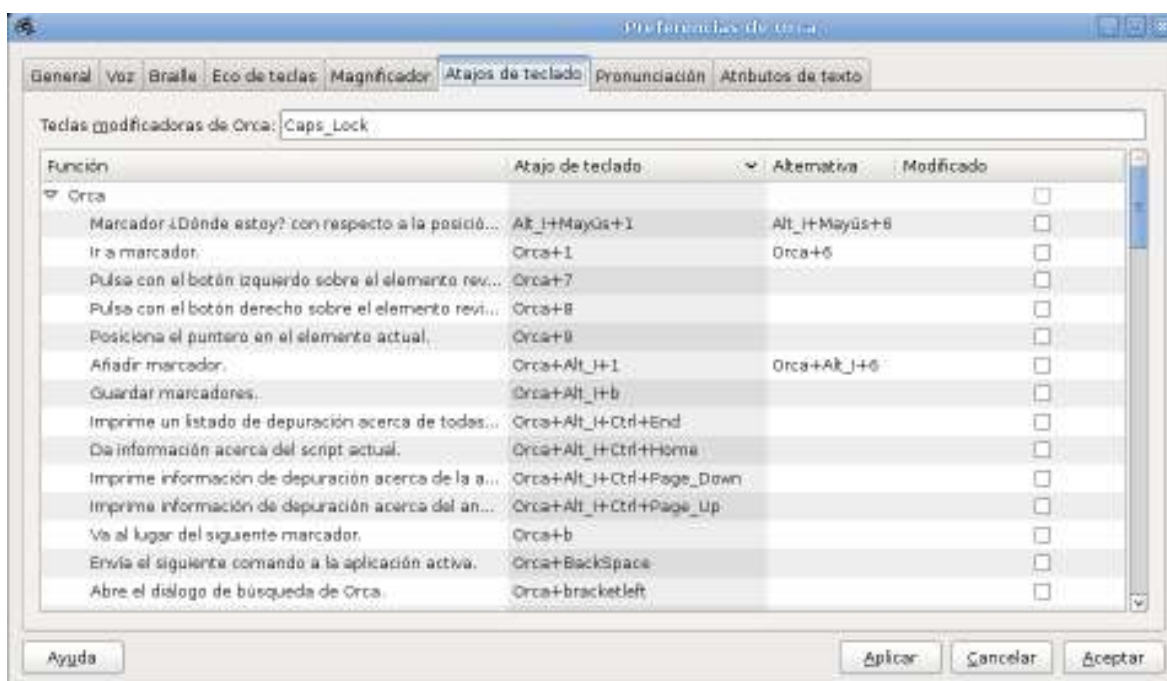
Preferencias de Orca

General | Voz | Braille | Eco de teclas | Magnificador | Atajos de teclado | Pronunciación | Atributos de texto

Teclas modificadoras de Orca: Caps_Lock

| Función | Atajo de teclado | Alternativa | Modificado |
|---|---|---|---|
| Orca | | | ☐ |
| Marcador ¿Dónde estoy? con respecto a la posició... | Alt_l+Mayús+1 | Alt_l+Mayús+6 | ☐ |
| Ir a marcador. | Orca+1 | Orca+6 | ☐ |
| Pulsa con el botón izquierdo sobre el elemento rev... | Orca+7 | | ☐ |
| Pulsa con el botón derecho sobre el elemento revi... | Orca+8 | | ☐ |
| Posiciona el puntero en el elemento actual. | Orca+9 | | ☐ |
| Añadir marcador. | Orca+Alt_l+1 | Orca+Alt_l+6 | ☐ |
| Guardar marcadores. | Orca+Alt_l+b | | ☐ |
| Imprime un listado de depuración acerca de todas... | Orca+Alt_l+Ctrl+End | | ☐ |
| Da información acerca del script actual. | Orca+Alt_l+Ctrl+Home | | ☐ |
| Imprime información de depuración acerca de la a... | Orca+Alt_l+Ctrl+Page_Down | | ☐ |
| Imprime información de depuración acerca del an... | Orca+Alt_l+Ctrl+Page_Up | | ☐ |
| Va al lugar del siguiente marcador. | Orca+b | | ☐ |
| Envía el siguiente comando a la aplicación activa. | Orca+BackSpace | | ☐ |
| Abre el diálogo de búsqueda de Orca. | Orca+bracketleft | | ☐ |

Ayuda | Aplicar | Cancelar | Aceptar